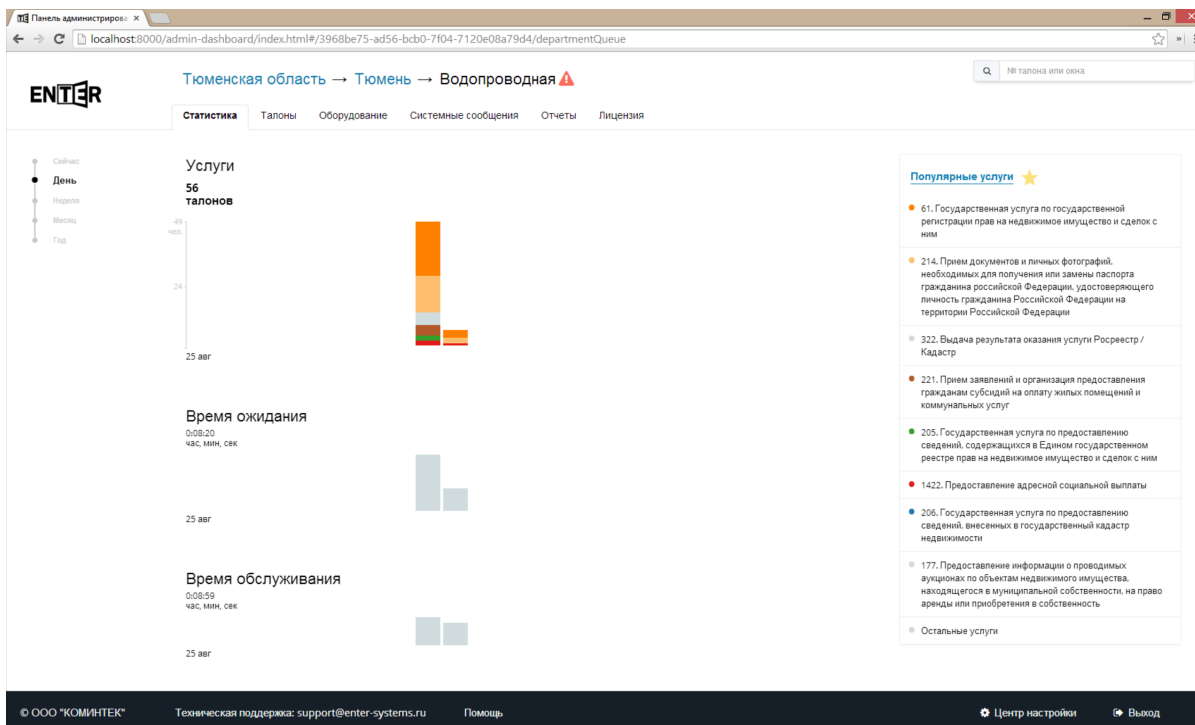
Панель администрирова ×

localhost:8000/admin-dashboard/index.html#/3968be75-ad56-bcb0-7f04-7120e08a79d4/departmentQueue

ENTER

Тюменская область → Тюмень → Водопроводная

№ талона или окна

Статистика Талоны Оборудование Системные сообщения Отчеты Лицензия

Сейчас
День
Неделя
Месяц
Год

Услуги
56
талонов

49
чел.
24

25 авг

Время ожидания
0:08:20
час, мин, сек

25 авг

Время обслуживания
0:08:59
час, мин, сек

25 авг

Популярные услуги

61. Государственная услуга по государственной регистрации прав на недвижимое имущество и сделок с ним

214. Прием документов и личных фотографий, необходимых для получения или замены паспорта гражданина российской Федерации, удостоверяющего личность гражданина Российской Федерации на территории Российской Федерации

322. Выдача результата оказания услуги Росреестр / Кадастр

221. Прием заявлений и организация предоставления гражданам субсидий на оплату жилых помещений и коммунальных услуг

205. Государственная услуга по предоставлению сведений, содержащихся в Едином государственном реестре прав на недвижимое имущество и сделок с ним

1422. Предоставление адресной социальной выплаты

206. Государственная услуга по предоставлению сведений, внесенных в государственный кадастр недвижимости

177. Предоставление информации о проводимых аукционах по объектам недвижимого имущества, находящегося в муниципальной собственности, на право аренды или приобретения в собственность

Остальные услуги

© ООО "КОМИНТЕК" Техническая поддержка: support@enter-systems.ru Помощь Центр настройки Выход